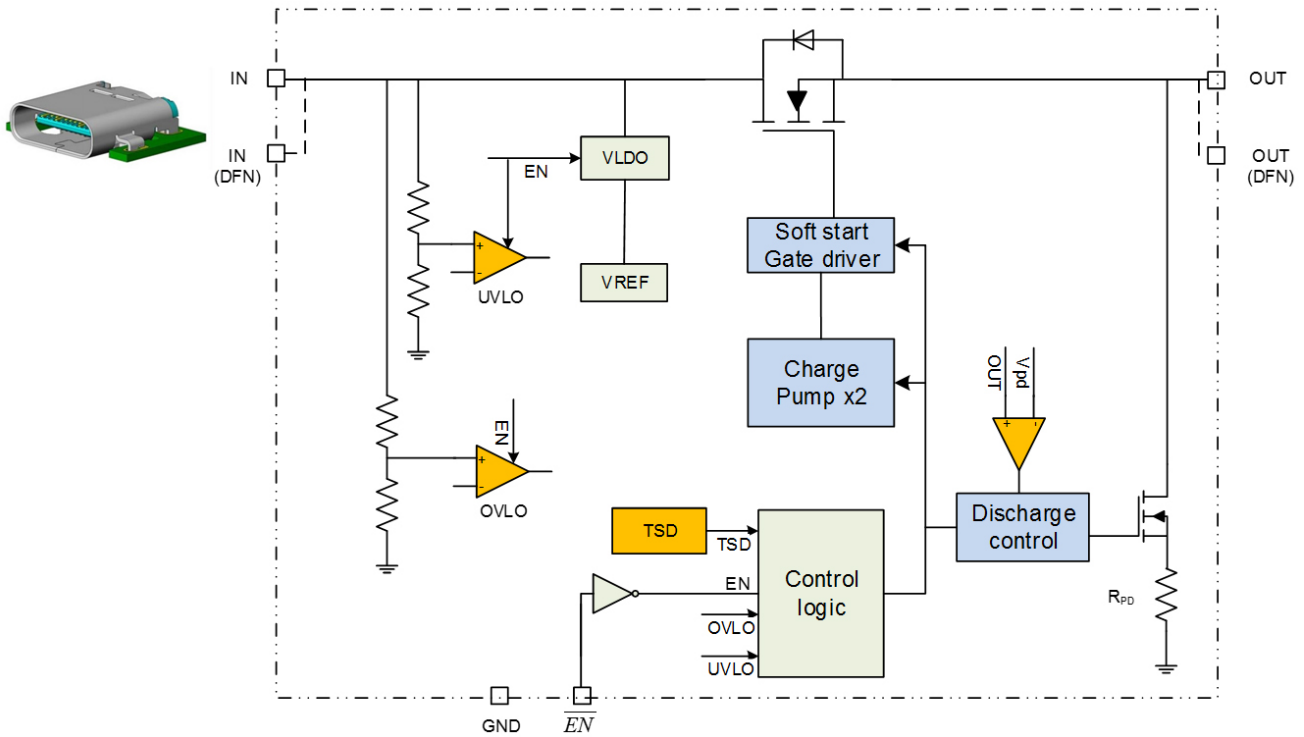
IN

IN (DFN)

OUT

OUT (DFN)

EN

VLDO

VREF

+

-

UVLO

EN

+

-

OVLO

Soft start Gate driver

Charge Pump x2

OUT

Vpd

+

-

Discharge control

TSD

TSD

Control logic

EN

OVLO

UVLO

$R_{PD}$

GND

$\overline{EN}$